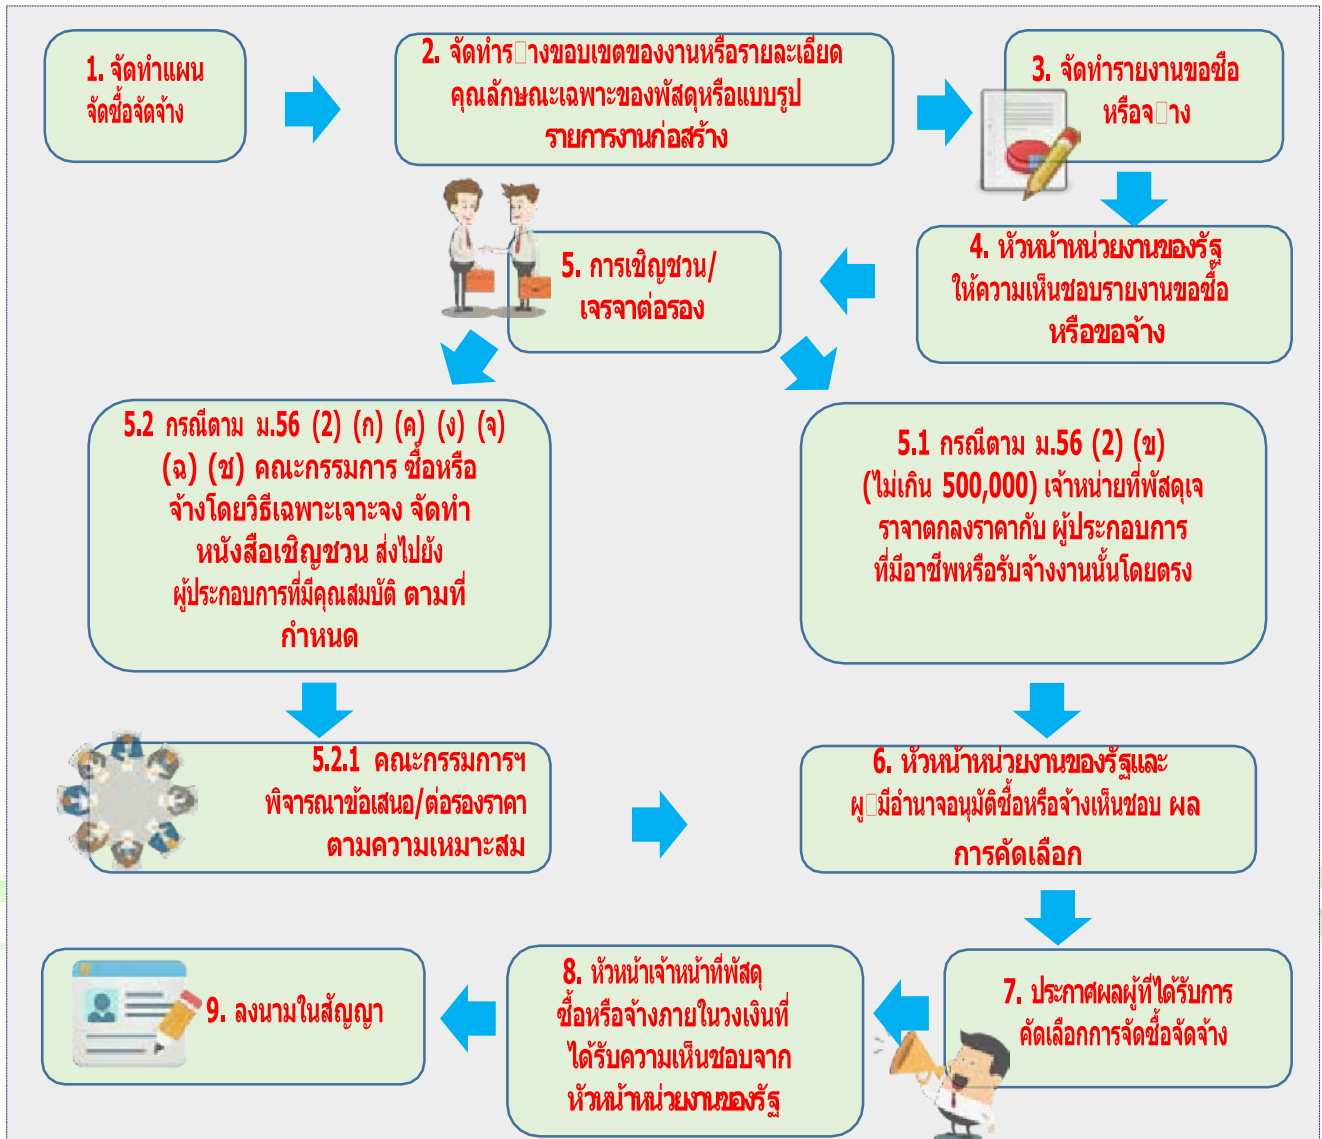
1. จัดทำแผน จัดซื้อจัดจ้าง

2. จัดทำร□างขอบเขตของงานหรือรายละเอียดคุณลักษณะเฉพาะของพัสดุหรือแบบรูปรายการงานก่อสร้าง

3. จัดทำรายงานขอซื้อหรือจ□าง

4. หัวหน้าหน่วยงานของรัฐให้ความเห็นชอบรายงานขอซื้อหรือขอจ้าง

5. การเชิญชวน/เจรจาต่อรอง

5.2 กรณีตาม ม.56 (2) (ก) (ค) (ง) (จ) (ฉ) (ช) คณะกรรมการ ซื้อหรือจ้างโดยวิธีเฉพาะเจาะจง จัดทำหนังสือเชิญชวน ส่งไปยังผู้ประกอบการที่มีคุณสมบัติ ตามที่กำหนด

5.1 กรณีตาม ม.56 (2) (ข) (ไม่เกิน 500,000) เจ้าหน่ายที่พัสดุเจราจาตกลงราคากับ ผู้ประกอบการที่มีอาชีพหรือรับจ้างงานนั้นโดยตรง

5.2.1 คณะกรรมการฯ พิจารณาข้อเสนอ/ต่อรองราคา ตามความเหมาะสม

6. หัวหน้าหน่วยงานของรัฐและผู□มีอำนาจอนุมัติซื้อหรือจ้างเห็นชอบ ผลการคัดเลือก

7. ประกาศผลผู้ที่ได้รับการคัดเลือกการจัดซื้อจัดจ้าง

8. หัวหน้าเจ้าหน้าที่พัสดุ ซื้อหรือจ้างภายในวงเงินที่ได้รับความเห็นชอบจาก หัวหน้าหน่วยงานของรัฐ

9. ลงนามในสัญญา